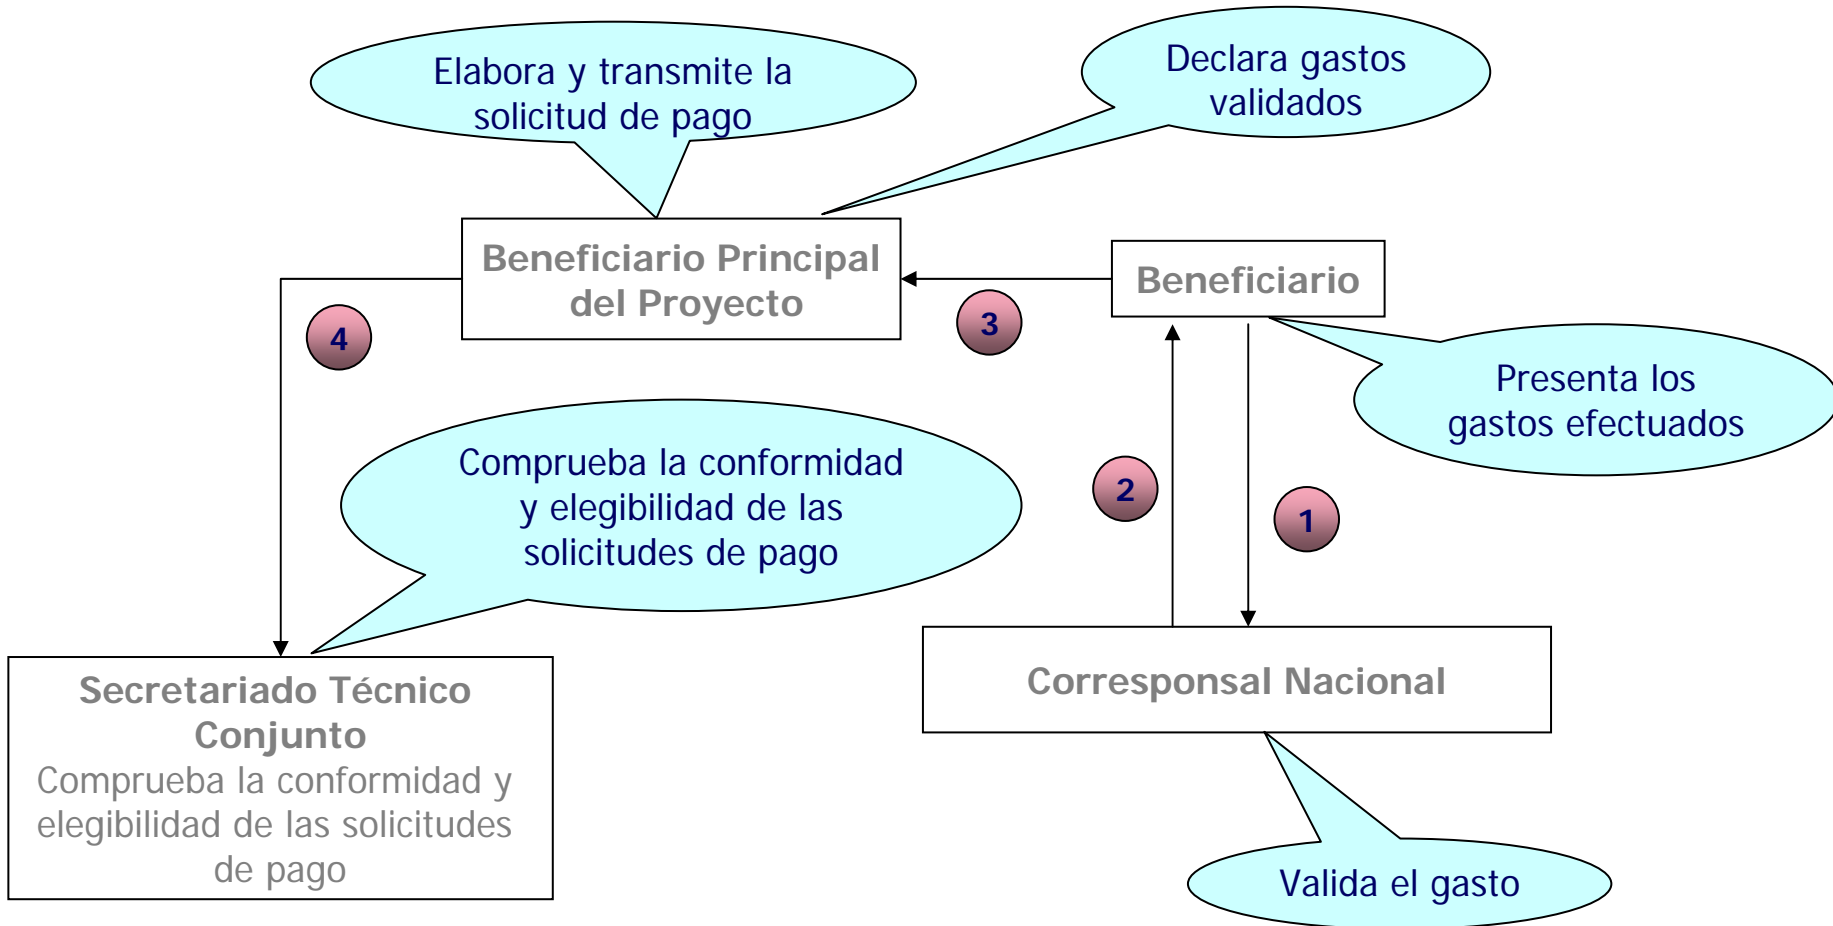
Elabora y transmite la solicitud de pago

Declara gastos validados

Beneficiario Principal del Proyecto

Beneficiario

3

4

Presenta los gastos efectuados

Comprueba la conformidad y elegibilidad de las solicitudes de pago

2

1

Secretariado Técnico Conjunto
Comprueba la conformidad y elegibilidad de las solicitudes de pago

Corresponsal Nacional

Valida el gasto